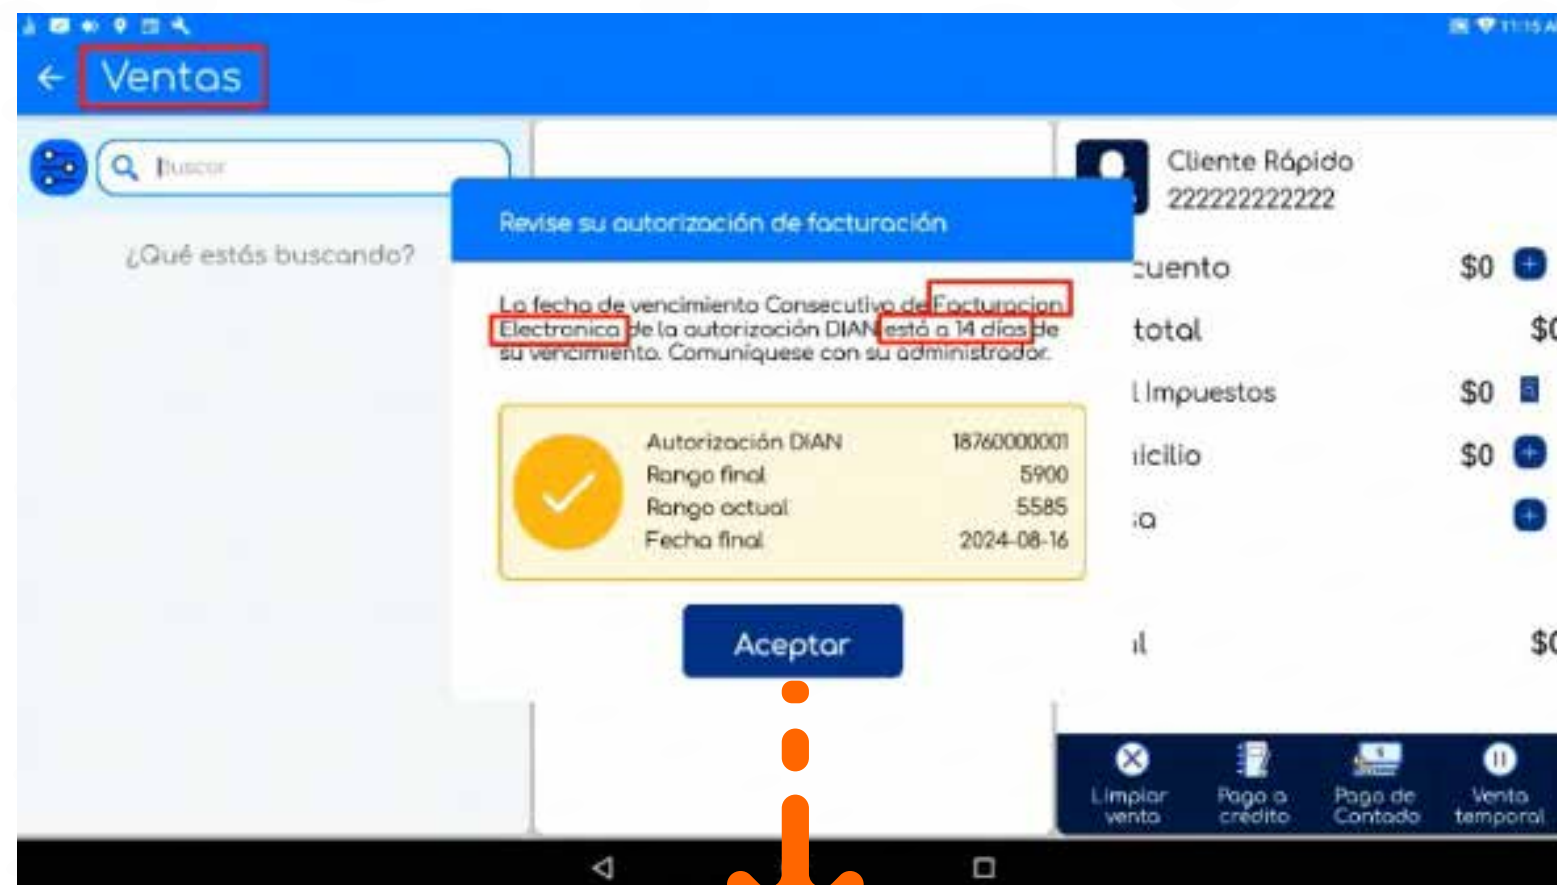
11:15 A

Ventas

Buscar

¿Qué estás buscando?

Cliente Rápido
222222222222

cuento $0
total $0
l Impuestos $0
micilio $0
ia
il $0

Revise su autorización de facturación

La fecha de vencimiento Consecutivo de Facturacion Electronica de la autorización DIAN está a 14 días de su vencimiento. Comuniquese con su administrador.

| | |
|---|---|
| Autorización DIAN | 18760000001 |
| Rango final | 5900 |
| Rango actual | 5585 |
| Fecha final | 2024-08-16 |

Aceptar

Limpiar venta
Pago a crédito
Pago de Contado
Venta temporal